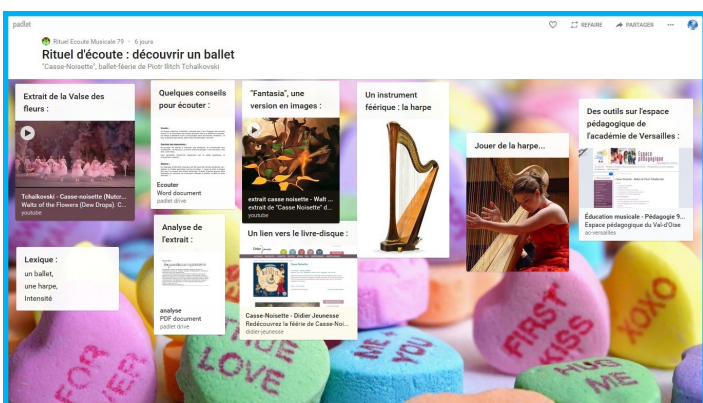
padlet

Rituel Ecoute Musicale 79 · 6 jours

Rituel d'écoute : découvrir un ballet

"Casse-Noisette", ballet-féerie de Piotr Ilitch Tchaïkovski

REFAIRE PARTAGER

Extrait de la Valse des fleurs :

Tchaikovski - Casse-noisette (Nutc... Waltz of the Flowers (Dew Drops). C... youtube

Quelques conseils pour écouter :

Ecouter
Word document
padlet drive

"Fantasia", une version en images :

extrait casse noisette - Walt ... extrait de "Casse Noisette" d... youtube

Un instrument féérique : la harpe

Jouer de la harpe...

Des outils sur l'espace pédagogique de l'académie de Versailles :

Éducation musicale - Pédagogie 9... Espace pédagogique du Val-d'Oise ac-versailles

Lexique :
un ballet,
une harpe,
Intensité

Analyse de l'extrait :

analyse
PDF document
padlet drive

Un lien vers le livre-disque :

Casse-Noisette - Didier Jeunesse
Redécouvrez la féérie de Casse-Noi...
didier-jeunesse

FIRST KISS

XOXO

LOVE

ME YOU

HUG ME